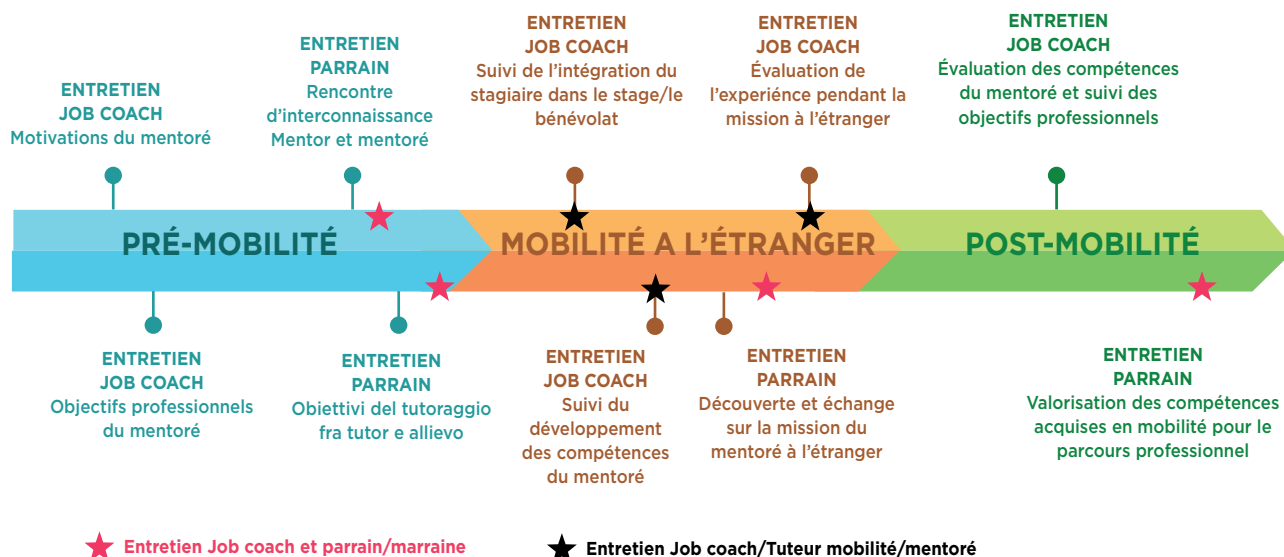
ENTRETIEN
JOB COACH
Motivations du mentoré

ENTRETIEN
PARRAIN
Rencontre d'interconnaissance Mentor et mentoré

ENTRETIEN
JOB COACH
Suivi de l'intégration du stagiaire dans le stage/le bénévolat

ENTRETIEN
JOB COACH
Évaluation de l'experience pendant la mission à l'étranger

ENTRETIEN
JOB COACH
Évaluation des compétences du mentoré et suivi des objectifs professionnels

PRÉ-MOBILITÉ

MOBILITÉ A L'ÉTRANGER

POST-MOBILITÉ

ENTRETIEN
JOB COACH
Objectifs professionnels du mentoré

ENTRETIEN
PARRAIN
Obiettivi del tutoraggio fra tutor e allievo

ENTRETIEN
JOB COACH
Suivi du développement des compétences du mentoré

ENTRETIEN
PARRAIN
Découverte et échange sur la mission du mentoré à l'étranger

ENTRETIEN
PARRAIN
Valorisation des compétences acquises en mobilité pour le parcours professionnel

Entretien Job coach et parrain/marraine

Entretien Job coach/Tuteur mobilité/mentoré